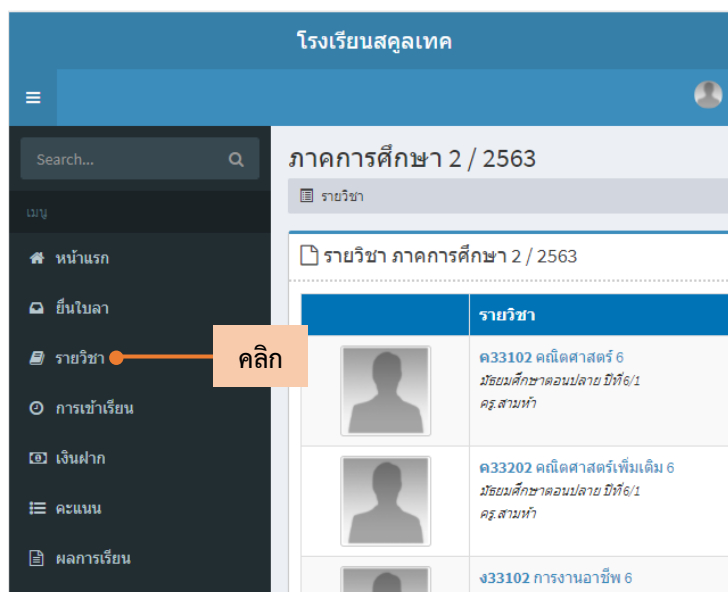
โรงเรียนสคูลเทค

Search...

เมนู

หน้าแรก

ยื่นใบลา

รายวิชา

คลิก

การเข้าเรียน

เงินฝาก

คะแนน

ผลการเรียน

ภาคการศึกษา 2 / 2563

รายวิชา

รายวิชา ภาคการศึกษา 2 / 2563

| | รายวิชา |
|---|---|
| | ค33102 คณิตศาสตร์ 6 มัธยมศึกษาตอนปลาย ปีที่6/1 ครู.สามห้า |
| | ค33202 คณิตศาสตร์เพิ่มเติม 6 มัธยมศึกษาตอนปลาย ปีที่6/1 ครู.สามห้า |
| | ง33102 การงานอาชีพ 6 |